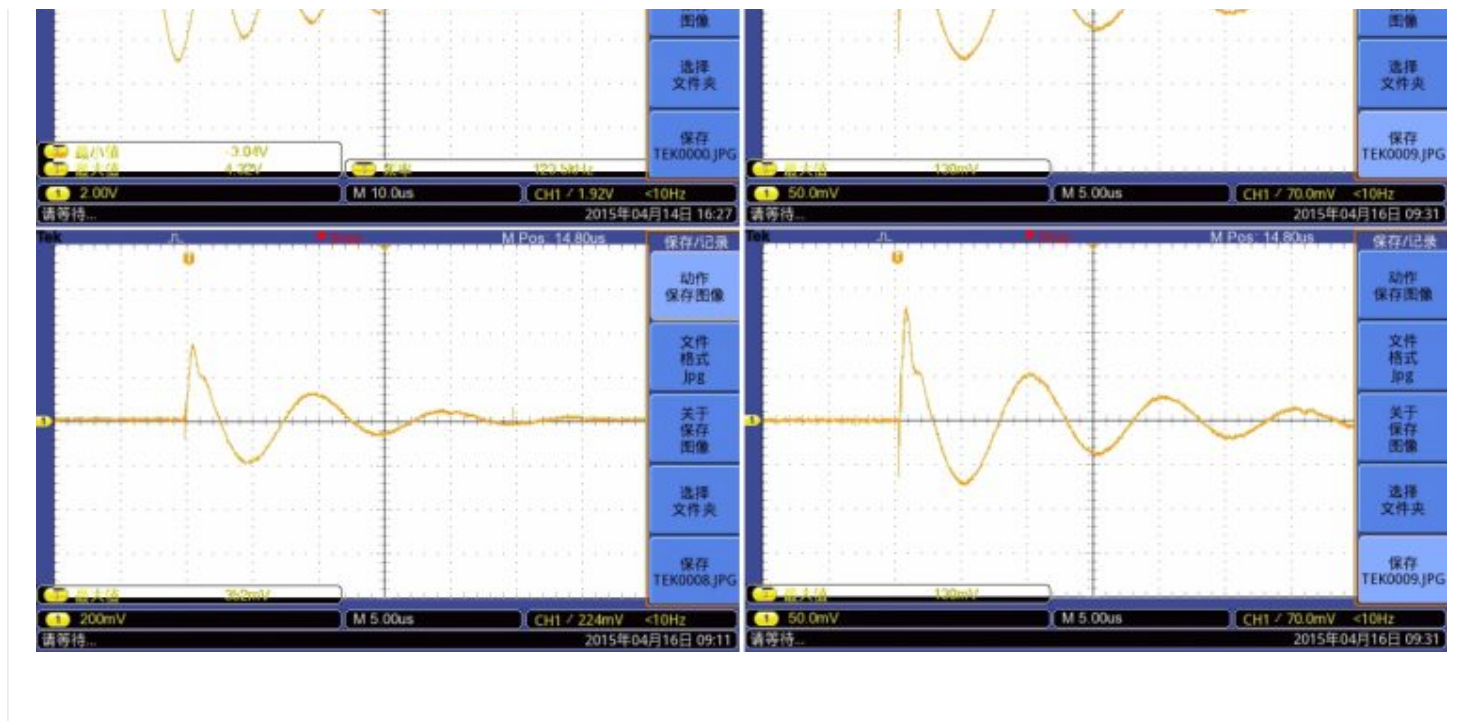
图像

选择
文件夹

保存
TEK0000.JPG

最小值 -3.04V
最大值 4.32V

频率 123.5kHz

1 2.00V
M 10.0us
CH1 / 1.92V <10Hz
请等待...
2015年04月14日 16:27

图像

选择
文件夹

保存
TEK0009.JPG

最大值 130mV

1 50.0mV
M 5.00us
CH1 / 70.0mV <10Hz
请等待...
2015年04月16日 09:31

Tek
Stop
M Pos: 14.80us
保存/记录

动作
保存图像

文件
格式
Jpg

关于
保存
图像

选择
文件夹

保存
TEK0008.JPG

最大值 352mV

1 200mV
M 5.00us
CH1 / 224mV <10Hz
请等待...
2015年04月16日 09:11

Tek
Stop
M Pos: 14.80us
保存/记录

动作
保存图像

文件
格式
Jpg

关于
保存
图像

选择
文件夹

保存
TEK0009.JPG

最大值 130mV

1 50.0mV
M 5.00us
CH1 / 70.0mV <10Hz
请等待...
2015年04月16日 09:31